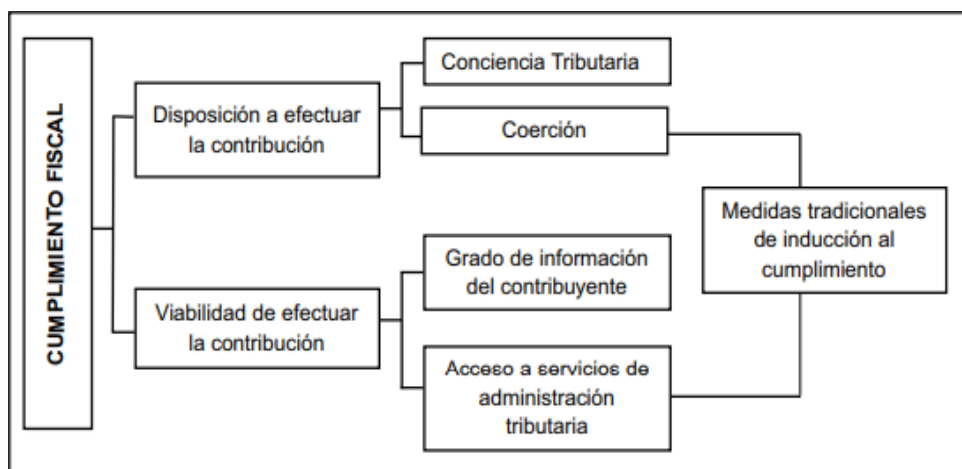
CUMPLIMIENTO FISCAL

Disposición a efectuar la contribución

Conciencia Tributaria

Coerción

Viabilidad de efectuar la contribución

Grado de información del contribuyente

Acceso a servicios de administración tributaria

Medidas tradicionales de inducción al cumplimiento